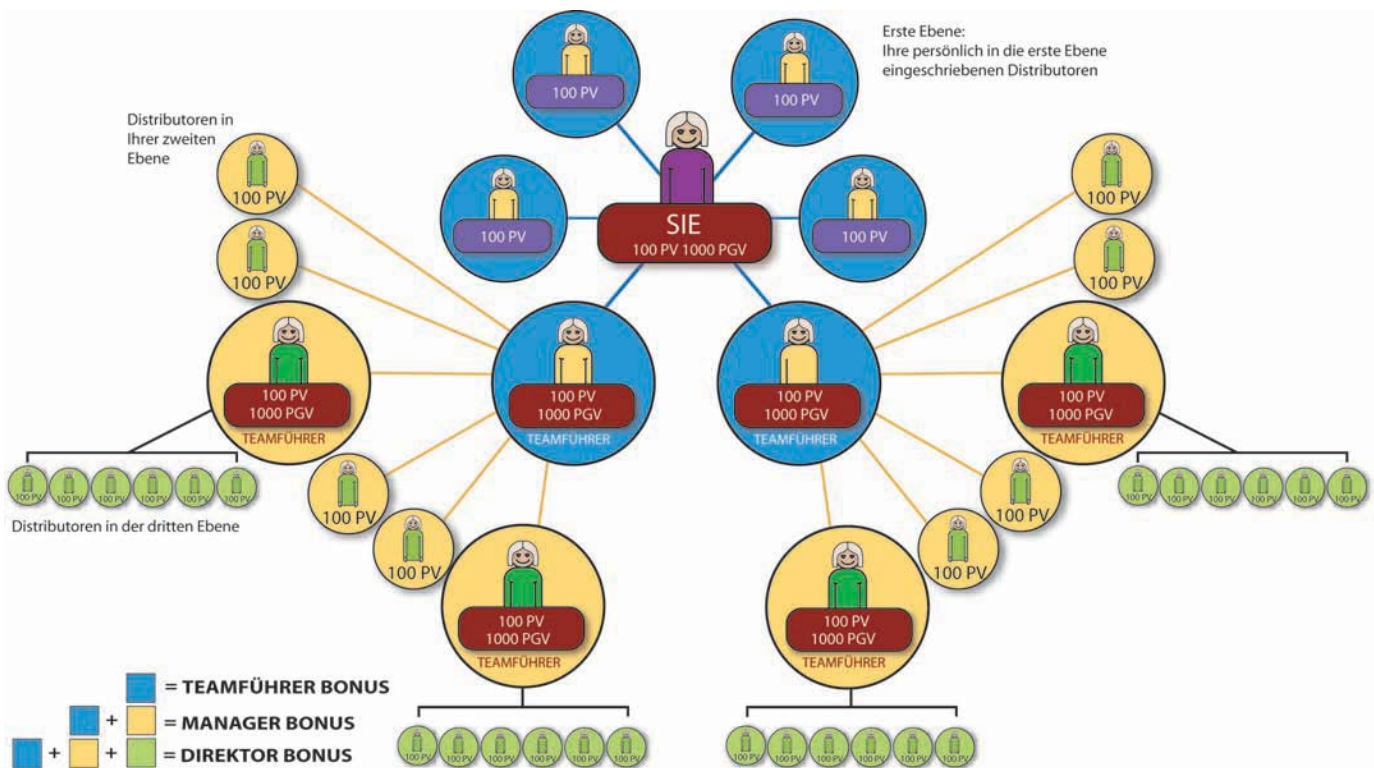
Erste Ebene:
Ihre persönlich in die erste Ebene eingeschriebenen Distributoren

100 PV

100 PV

Distributoren in Ihrer zweiten Ebene

100 PV

100 PV

SIE
100 PV 1000 PGV

100 PV

100 PV

100 PV

100 PV

100 PV
1000 PGV
TEAMFÜHRER

100 PV
1000 PGV
TEAMFÜHRER

100 PV
1000 PGV
TEAMFÜHRER

100 PV
1000 PGV
TEAMFÜHRER

100 PV 100 PV 100 PV 100 PV 100 PV 100 PV

100 PV 100 PV 100 PV 100 PV 100 PV 100 PV

Distributoren in der dritten Ebene

100 PV

100 PV

100 PV

100 PV

100 PV
1000 PGV
TEAMFÜHRER

100 PV
1000 PGV
TEAMFÜHRER

= TEAMFÜHRER BONUS
+ = MANAGER BONUS
+ + = DIREKTOR BONUS

100 PV 100 PV 100 PV 100 PV 100 PV 100 PV

100 PV 100 PV 100 PV 100 PV 100 PV 100 PV